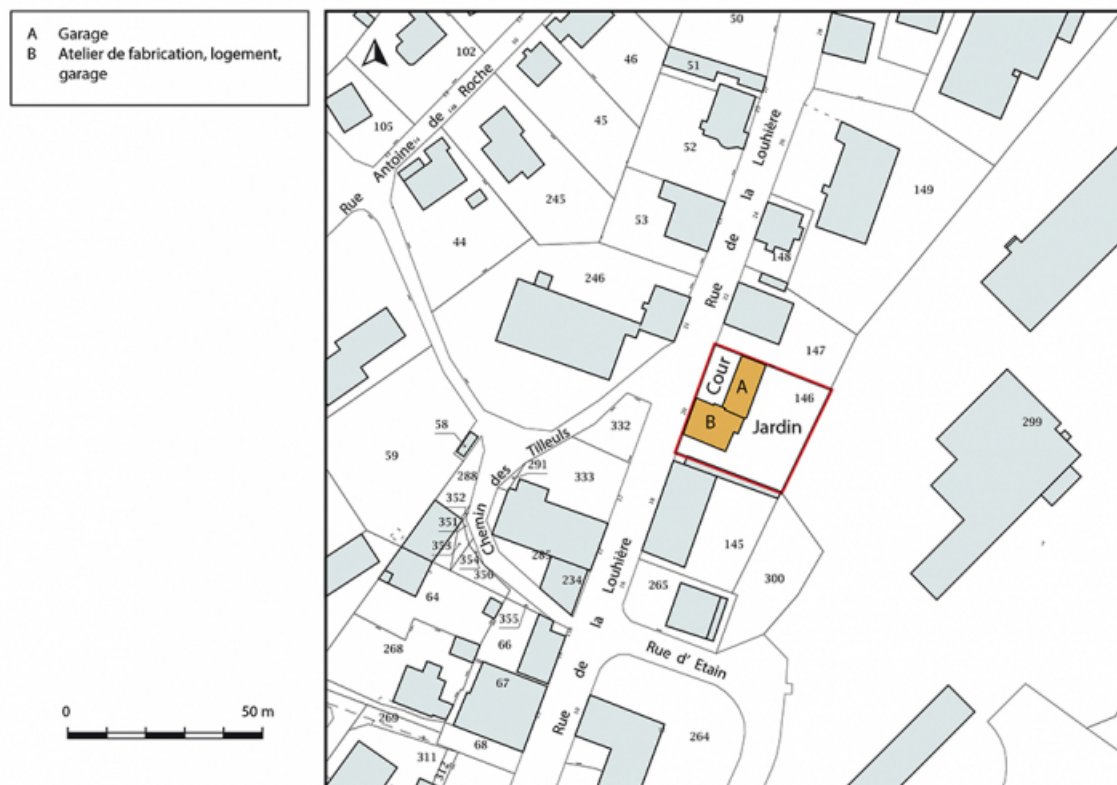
A Garage
B Atelier de fabrication, logement, garage

0
50 m

50
102
46
51
105
Rue Antoine de Roche
45
52
Rue de la Louhière
149
245
53
44
148
246
147
Cour
A
146
B
Jardin
58
332
299
59
Chemin des Tilleuls
291
288
333
352
351
353
145
354
350
285
234
64
300
265
355
268
66
Rue d' Etain
67
Rue de la Louhière
269
68
264
311